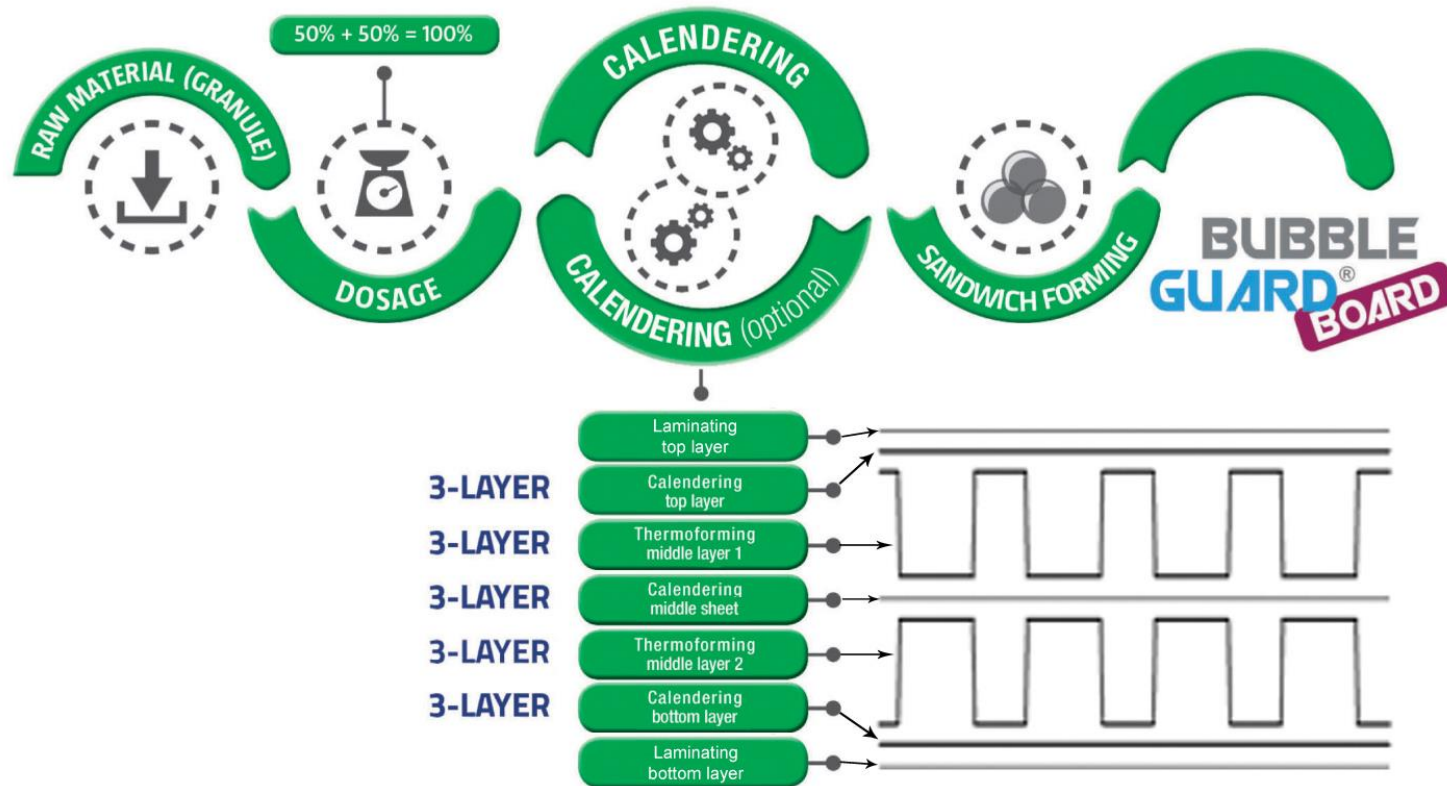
RAW MATERIAL (GRANULE)

50% + 50% = 100%

DOSAGE

CALENDERING

CALENDERING (optional)

SANDWICH FORMING

BUBBLE GUARD® BOARD

Laminating top layer

3-LAYER Calendering top layer

3-LAYER Thermoforming middle layer 1

3-LAYER Calendering middle sheet

3-LAYER Thermoforming middle layer 2

3-LAYER Calendering bottom layer

Laminating bottom layer